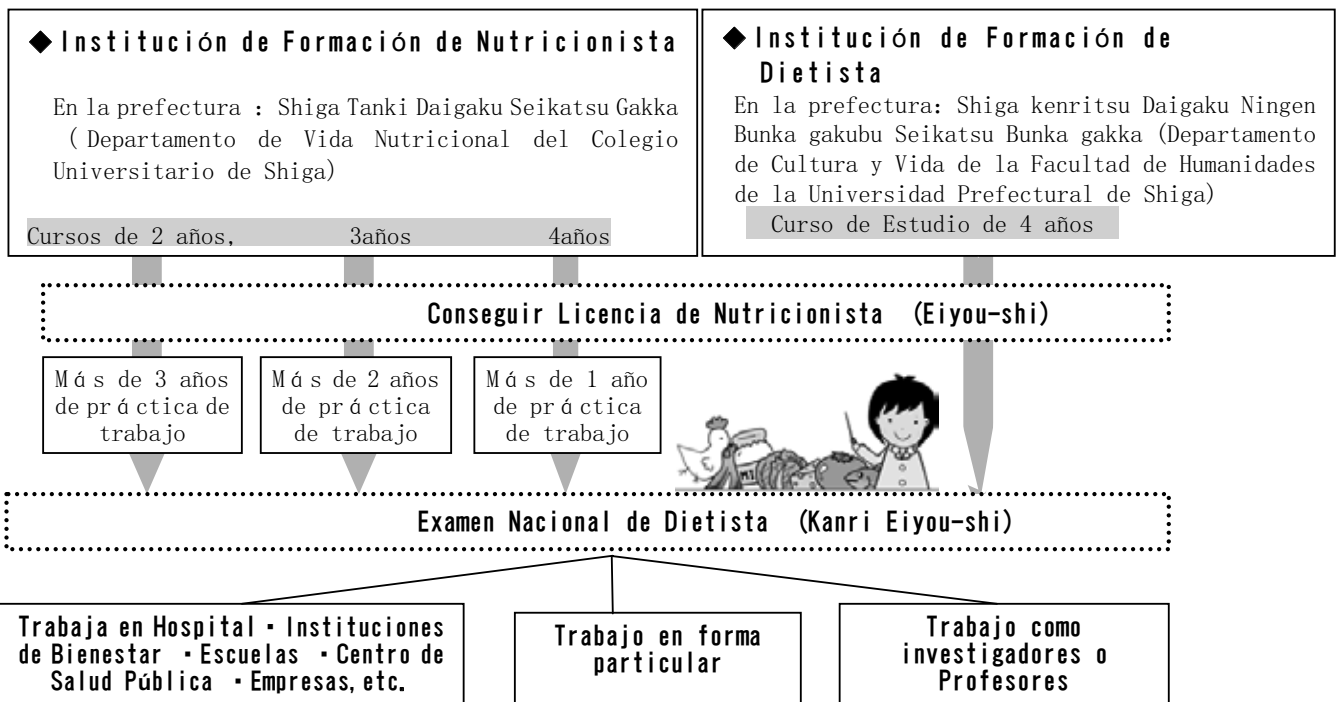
◆Institución de Formación de Nutricionista

En la prefectura : Shiga Tanki Daigaku Seikatsu Gakka ( Departamento de Vida Nutricional del Colegio Universitario de Shiga)

Cursos de 2 años, 3años 4años

◆Institución de Formación de Dietista

En la prefectura: Shiga kenritsu Daigaku Ningen Bunka gakubu Seikatsu Bunka gakka (Departamento de Cultura y Vida de la Facultad de Humanidades de la Universidad Prefectural de Shiga)

Curso de Estudio de 4 años

Conseguir Licencia de Nutricionista (Eiyou-shi)

Más de 3 años de práctica de trabajo

Más de 2 años de práctica de trabajo

Más de 1 año de práctica de trabajo

Examen Nacional de Dietista (Kanri Eiyou-shi)

Trabaja en Hospital・Instituciones de Bienestar ・Escuelas ・Centro de Salud Pública ・Empresas, etc.

Trabajo en forma particular

Trabajo como investigadores o Profesores